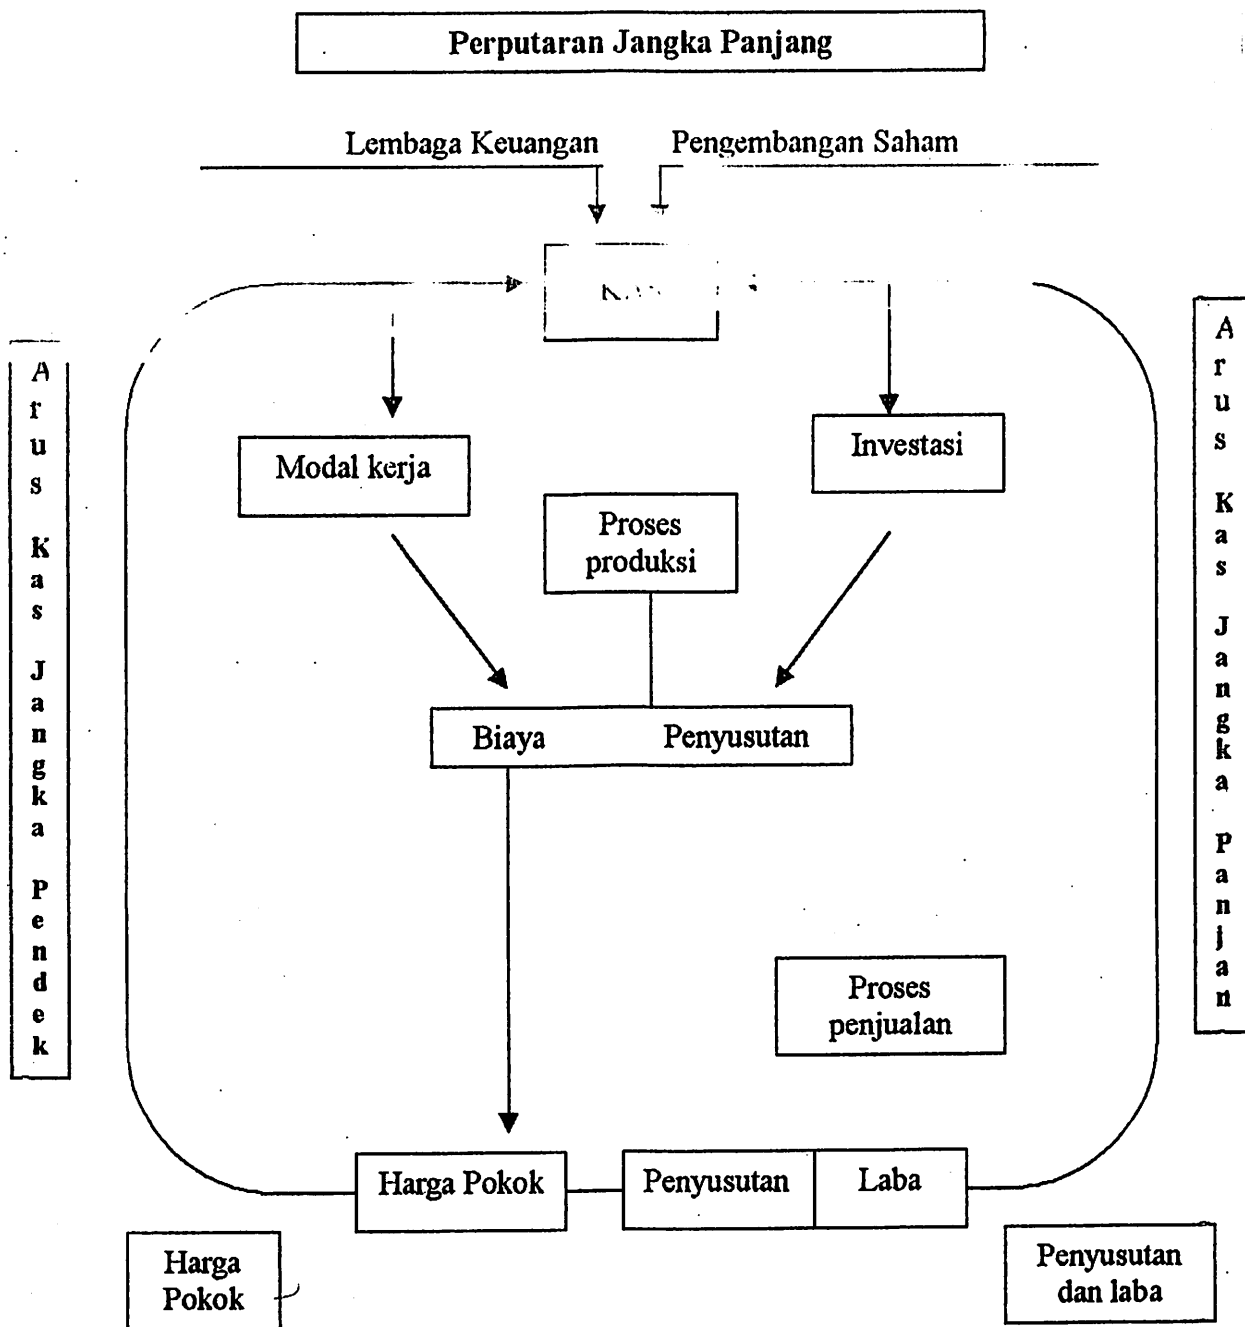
Perputaran Jangka Panjang

Lembaga Keuangan

Pengembangan Saham

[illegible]

Arus Kas Jangka Pendek

Modal kerja

Investasi

Arus Kas Jangka panjan

Proses produksi

Biaya

Penyusutan

Proses penjualan

Harga Pokok

Penyusutan

Laba

Harga Pokok

Penyusutan dan laba